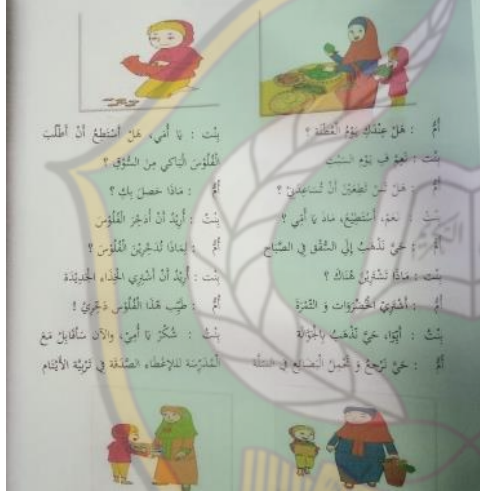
أُمّ : هَلْ عِنْدَكِ يَوْمُ الْعُطْلَةِ ؟
بِنْت : نَعَمْ فِي يَوْمِ السَّبْتِ
أُمّ : هَلْ تَسْتَطِيعِينَ أَنْ تُسَاعِدِينِي ؟
بِنْت : نَعَمْ، أَسْتَطِيعُ، مَاذَا يَا أُمِّي ؟
أُمّ : نَحْنُ نَذْهَبُ إِلَى السُّوقِ فِي الصَّبَاحِ
بِنْت : مَاذَا تَشْتَرِينَ هُنَاكَ ؟
أُمّ : أَشْتَرِي الْخَضْرَوَاتِ وَ الثَّمَرَةَ
بِنْت : أَيْضًا، نَحْنُ نَذْهَبُ بِالْحَافِلَةِ
أُمّ : نَحْنُ نَرْجِعُ وَ نَحْمِلُ الْبَضَائِعَ فِي السَّلَّةِ

بِنْت : يَا أُمِّي، هَلْ أَسْتَطِيعُ أَنْ أَطْلُبَ الْفُلُوسَ الْبَاقِي مِنَ السُّوقِ ؟
أُمّ : مَاذَا حَصَلَ بِكِ ؟
بِنْت : أُرِيدُ أَنْ أَدَّخِرَ الْفُلُوسَ
أُمّ : لِمَاذَا تَدَّخِرِينَ الْفُلُوسَ ؟
بِنْت : أُرِيدُ أَنْ أَشْتَرِيَ الْحِذَاءَ الْجَدِيدَةَ
أُمّ : طَيِّب هَذَا الْفُلُوسُ ذَخِرِي !
بِنْت : شُكْرًا يَا أُمِّي، وَالْآنَ سَنُقَابِلُ مَعَ الْمُدَرِّسَةِ لِلْإِعْطَاءِ الصَّدَقَةِ فِي تَرْبِيَةِ الْأَيْتَامِ